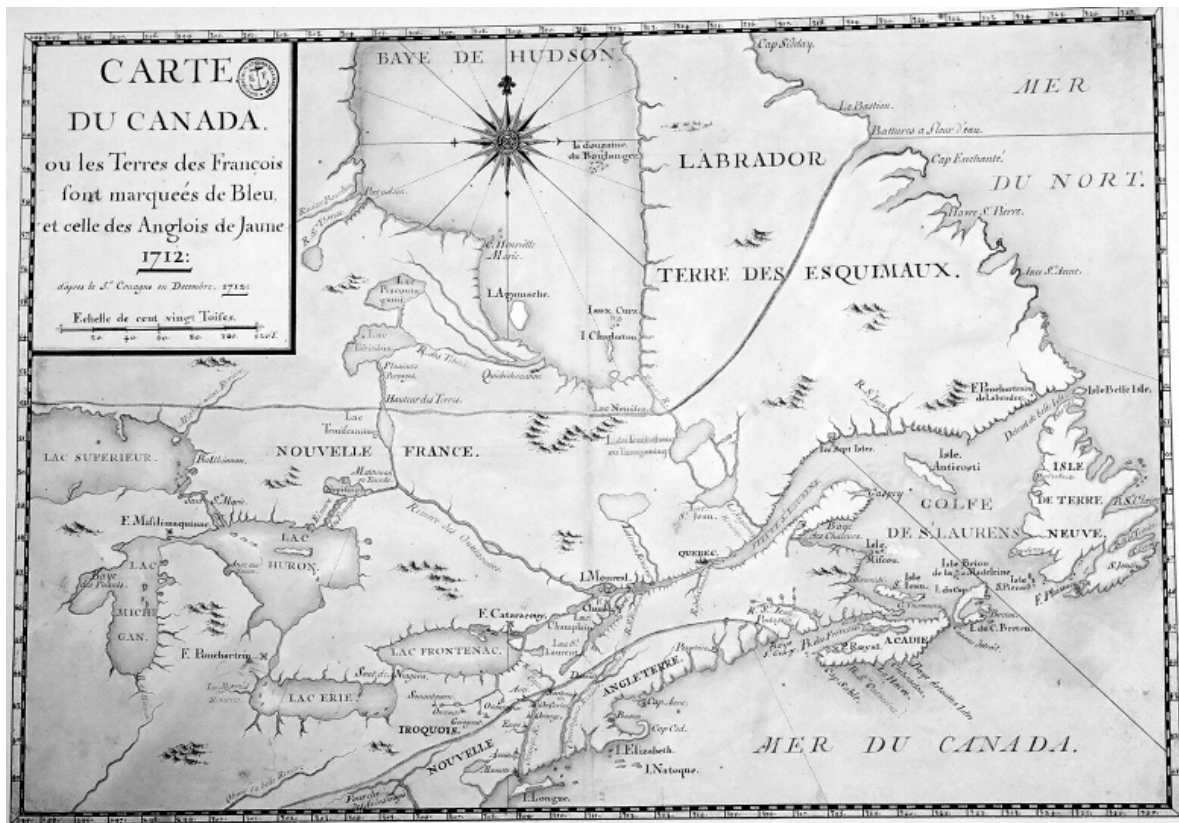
CARTE DU CANADA, ou les Terres des François sont marqueés de Bleu, et celle des Anglois de Jaune 1712:

d'après le S.r Couagne en Decembre. 1712.

Echelle de cent vingt Toises.

20. 40. 60. 80. 100. 120 L.

BAYE DE HUDSON

Cap Sidelay.

MER

DU NORT.

Le Bastion.

Battures a fleur d'eau.

Cap Enchanté.

la douzaine du Boulanger.

LABRADOR

Barre S.t Pierre.

I. Henriette Marie.

TERRE DES ESQUIMAUX.

Anse S.t Anne.

I. Agamache.

I. Charleston

Quichichouan

F. Pouchartrain de Labrador

Isle Belle Isle.

Hauteur des Terres.

Lac Nemiskau

Lac Tamiscaming

NOUVELLE FRANCE.

LAC SUPERIEUR.

Les Sept Isles.

Isle Anticosti

ISLE DE TERRE NEUVE.

GOLFE DE S.T LAURENS

F. Misilimaquinac

LAC HURON

Baye des Chaleurs

Isle Miscou

Isle Brion

Isle de la Madeleine

LAC MICHIGAN.

QUEBEC.

L. Monreal

I. du C. Breton

F. Catarocouy

Lac Champlain

F. Pontchartrain

LAC FRONTENAC.

P. Royal

ACADIE

Riviere des Outaouacs

LAC ERIE.

Saut de Niagara

IROQUOIS.

NOUVELLE ANGLETERRE.

Boston

Cap Cod

Cap Sable

I. Elizabeth.

I. Natoque.

MER DU CANADA.

I. Longue.

Plaisance